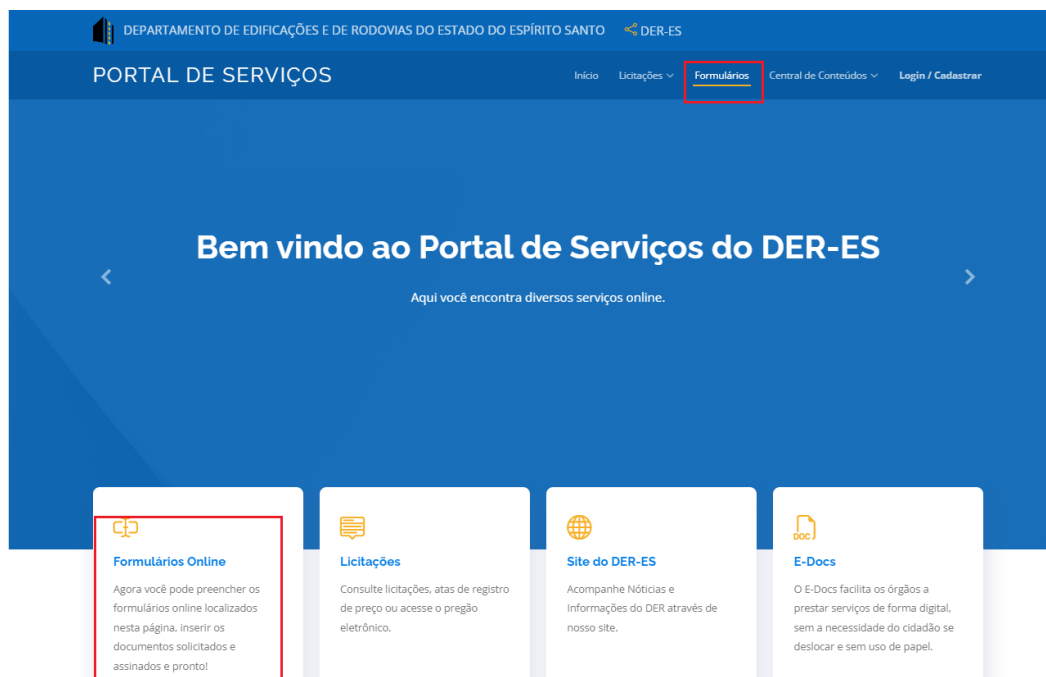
DEPARTAMENTO DE EDIFICAÇÕES E DE RODOVIAS DO ESTADO DO ESPÍRITO SANTO DER-ES

PORTAL DE SERVIÇOS

Início Licitações Formulários Central de Conteúdos Login / Cadastrar

Bem vindo ao Portal de Serviços do DER-ES

Aqui você encontra diversos serviços online.

Formulários Online

Agora você pode preencher os formulários online localizados nesta página, inserir os documentos solicitados e assinados e pronto!

Licitações

Consulte licitações, atas de registro de preço ou acesse o pregão eletrônico.

Site do DER-ES

Acompanhe Nóticias e Informações do DER através de nosso site.

DOC

E-Docs

O E-Docs facilita os órgãos a prestar serviços de forma digital, sem a necessidade do cidadão se deslocar e sem uso de papel.